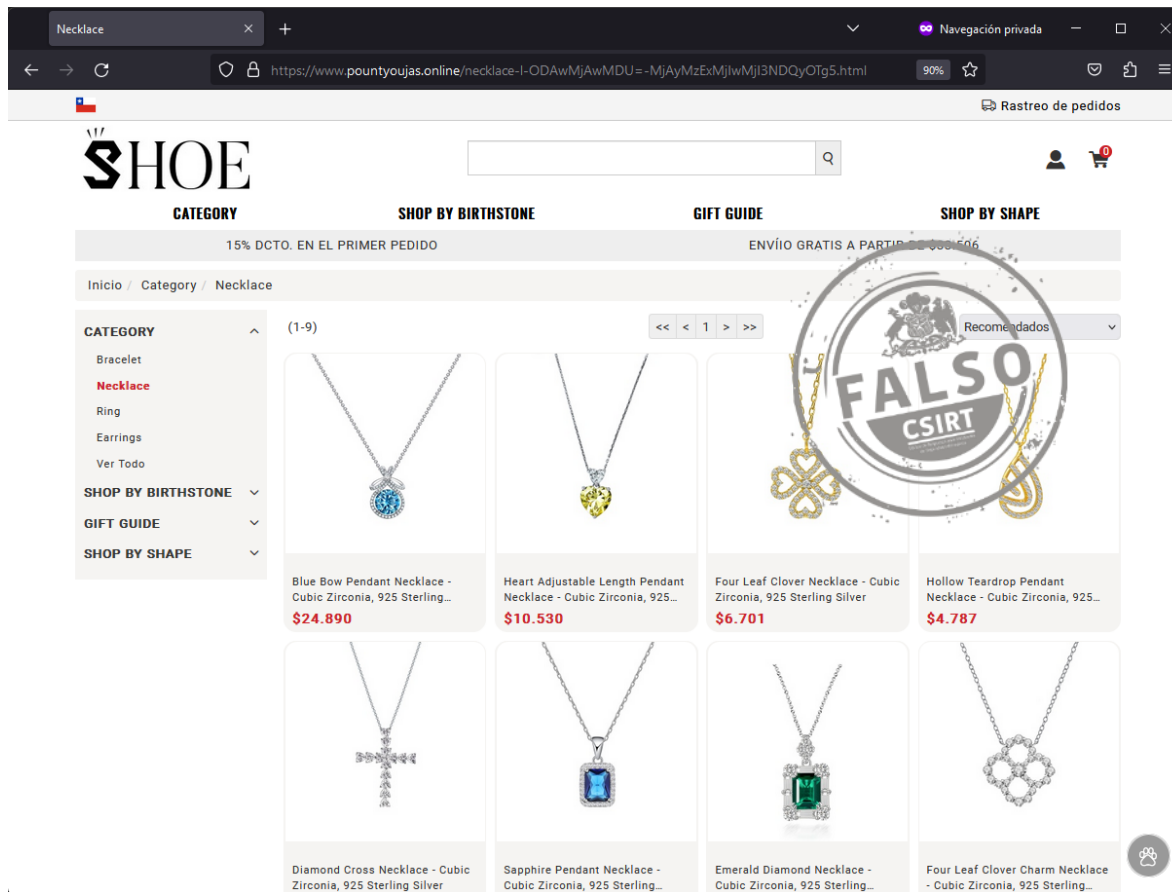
Necklace

Navegación privada

https://www.pountyoujas.online/necklace-I-ODAwMjAwMDU=-MjAyMzExMjIwMjI3NDQyOTg5.html

90%

Rastreo de pedidos

SHOE

CATEGORY
SHOP BY BIRTHSTONE
GIFT GUIDE
SHOP BY SHAPE

15% DCTO. EN EL PRIMER PEDIDO
ENVÍIO GRATIS A PARTIR DE $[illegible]506

Inicio / Category / Necklace

CATEGORY
Bracelet
Necklace
Ring
Earrings
Ver Todo
SHOP BY BIRTHSTONE
GIFT GUIDE
SHOP BY SHAPE

(1-9)

<< < 1 > >>

Recomendados

FALSO
CSIRT

Blue Bow Pendant Necklace - Cubic Zirconia, 925 Sterling...
$24.890

Heart Adjustable Length Pendant Necklace - Cubic Zirconia, 925...
$10.530

Four Leaf Clover Necklace - Cubic Zirconia, 925 Sterling Silver
$6.701

Hollow Teardrop Pendant Necklace - Cubic Zirconia, 925...
$4.787

Diamond Cross Necklace - Cubic Zirconia, 925 Sterling Silver

Sapphire Pendant Necklace - Cubic Zirconia, 925 Sterling...

Emerald Diamond Necklace - Cubic Zirconia, 925 Sterling...

Four Leaf Clover Charm Necklace - Cubic Zirconia, 925 Sterling...